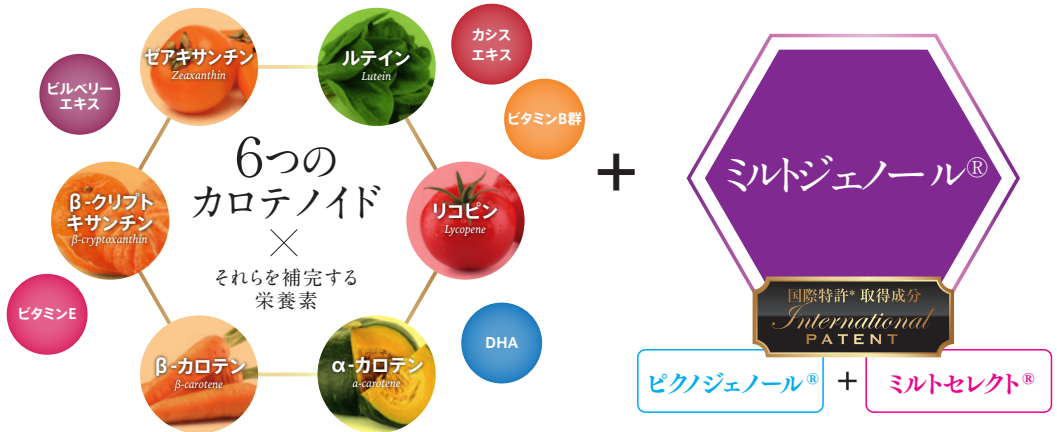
ゼアキサンチン
Zeaxanthin

ルテイン
Lutein

カシス
エキス

ビルベリー
エキス

ビタミンB群

6つの
カロテノイド
×
それらを補完する
栄養素

β-クリプト
キサンチン
β-cryptoxanthin

リコピン
Lycopene

ビタミンE

DHA

β-カロテン
β-carotene

α-カロテン
α-carotene

+

ミルトジェノール®

国際特許* 取得成分
International
PATENT

ピクノジェノール®
+
ミルトセレクト®